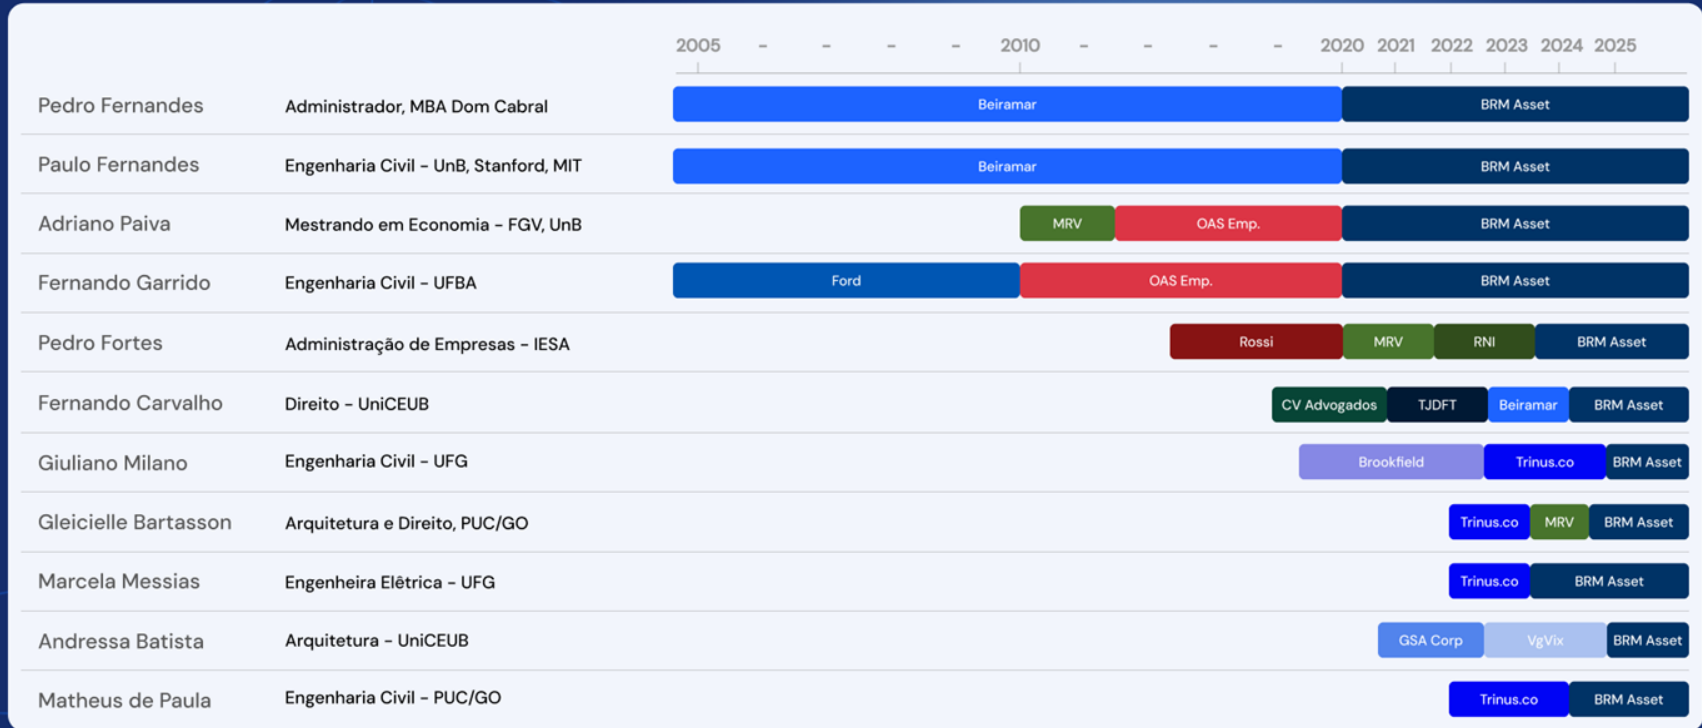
2005 - - - - 2010 - - - - 2020 2021 2022 2023 2024 2025

Pedro Fernandes | Administrador, MBA Dom Cabral | Beiramar | BRM Asset

Paulo Fernandes | Engenharia Civil - UnB, Stanford, MIT | Beiramar | BRM Asset

Adriano Paiva | Mestrando em Economia - FGV, UnB | MRV | OAS Emp. | BRM Asset

Fernando Garrido | Engenharia Civil - UFBA | Ford | OAS Emp. | BRM Asset

Pedro Fortes | Administração de Empresas - IESA | Rossi | MRV | RNI | BRM Asset

Fernando Carvalho | Direito - UniCEUB | CV Advogados | TJDFT | Beiramar | BRM Asset

Giuliano Milano | Engenharia Civil - UFG | Brookfield | Trinus.co | BRM Asset

Gleicielle Bartasson | Arquitetura e Direito, PUC/GO | Trinus.co | MRV | BRM Asset

Marcela Messias | Engenheira Elêtrica - UFG | Trinus.co | BRM Asset

Andressa Batista | Arquitetura - UniCEUB | GSA Corp | VgVix | BRM Asset

Matheus de Paula | Engenharia Civil - PUC/GO | Trinus.co | BRM Asset